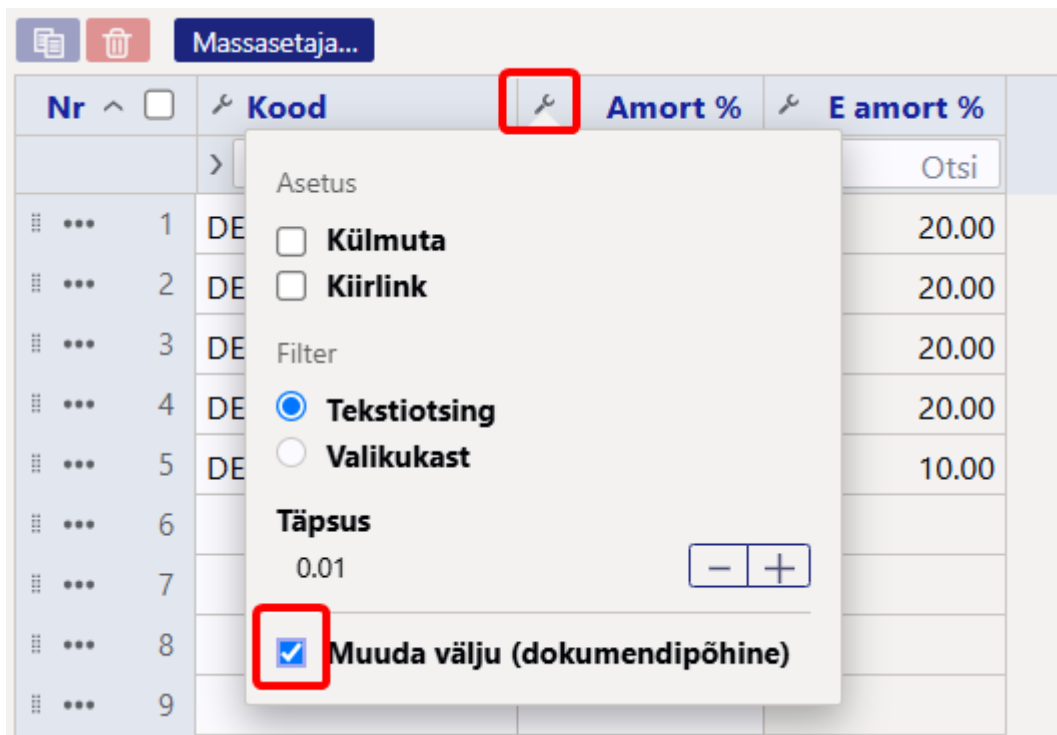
Massasetaja...

| Nr | Kood | Amort % | E amort % |
|---|---|---|---|
| | | | Otsi |
| 1 | DE | | 20.00 |
| 2 | DE | | 20.00 |
| 3 | DE | | 20.00 |
| 4 | DE | | 20.00 |
| 5 | DE | | 10.00 |
| 6 | | | |
| 7 | | | |
| 8 | | | |
| 9 | | | |

Asetus

Külmuta

Kiirlink

Filter

Tekstiotsing

Valikukast

Täpsus

0.01

Muuda välju (dokumendipõhine)